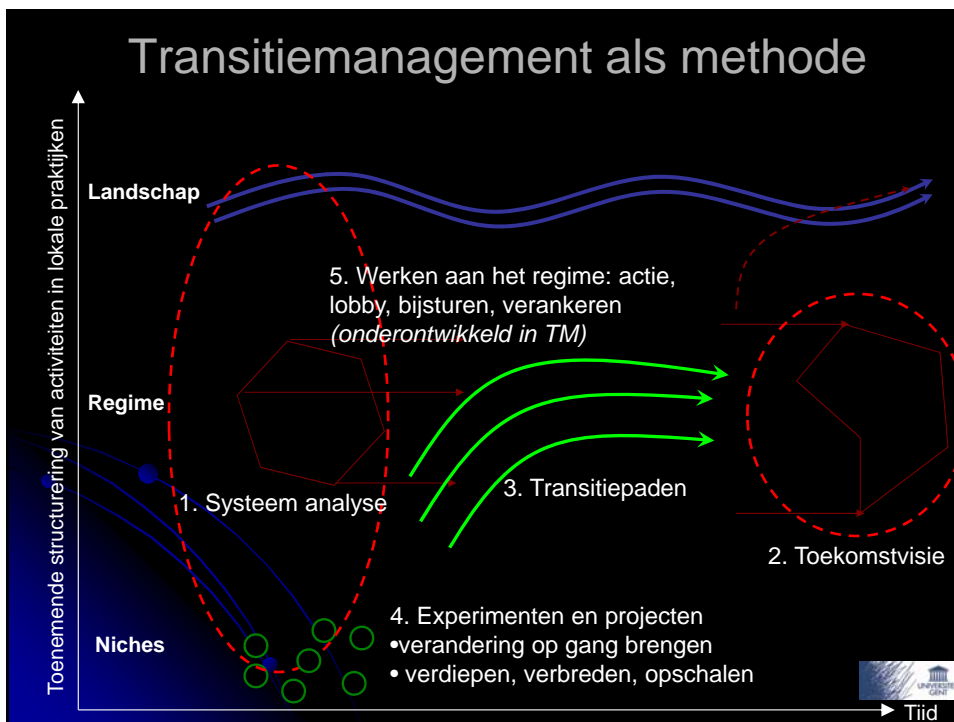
Transitiemanagement als methode

Toenemende structurering van activiteiten in lokale praktijken

Landschap

5. Werken aan het regime: actie, lobby, bijsturen, verankeren *(onderontwikkeld in TM)*

Regime

1. Systeem analyse

3. Transitiepaden

2. Toekomstvisie

Niches

4. Experimenten en projecten
•verandering op gang brengen
• verdiepen, verbreden, opschalen

UNIVERSITEIT GENT

Tijd